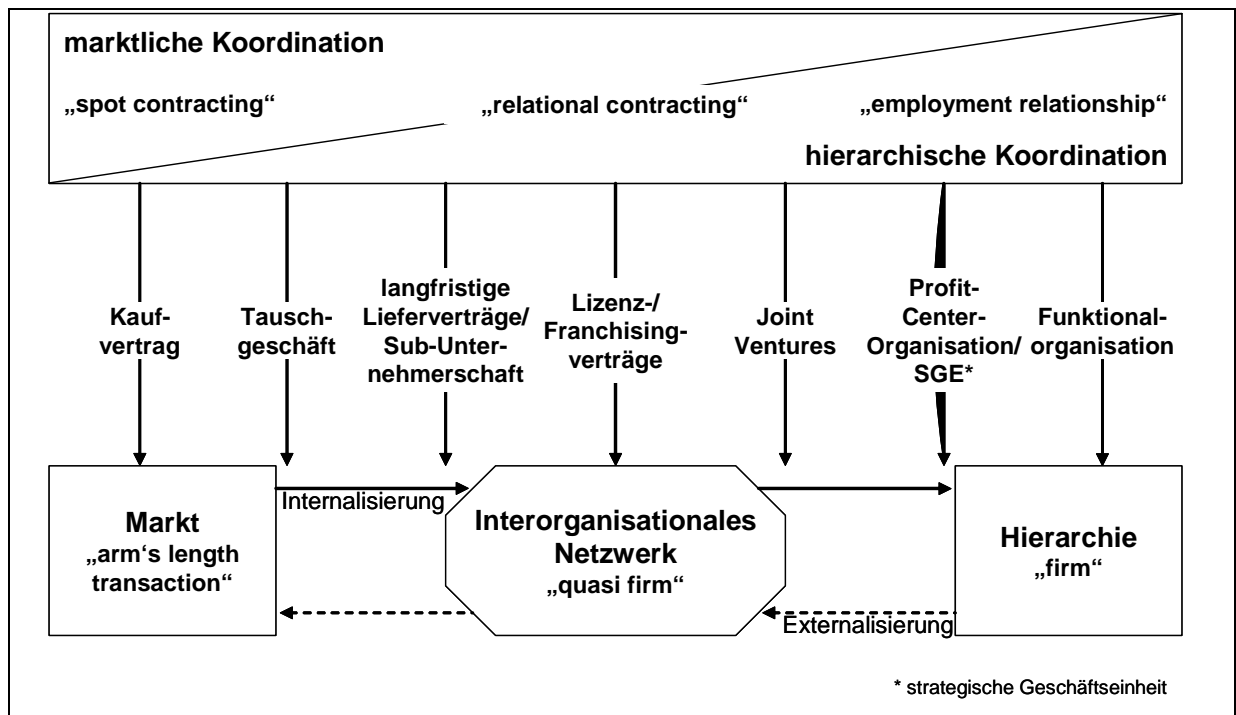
marktliche Koordination

„spot contracting“

„relational contracting“

„employment relationship“

hierarchische Koordination

Kaufvertrag

Tauschgeschäft

langfristige Lieferverträge/ Sub-Unternehmerschaft

Lizenz-/ Franchisingverträge

Joint Ventures

Profit-Center-Organisation/ SGE*

Funktionalorganisation

Markt „arm‘s length transaction“

Internalisierung

Interorganisationales Netzwerk „quasi firm“

Hierarchie „firm“

Externalisierung

* strategische Geschäftseinheit